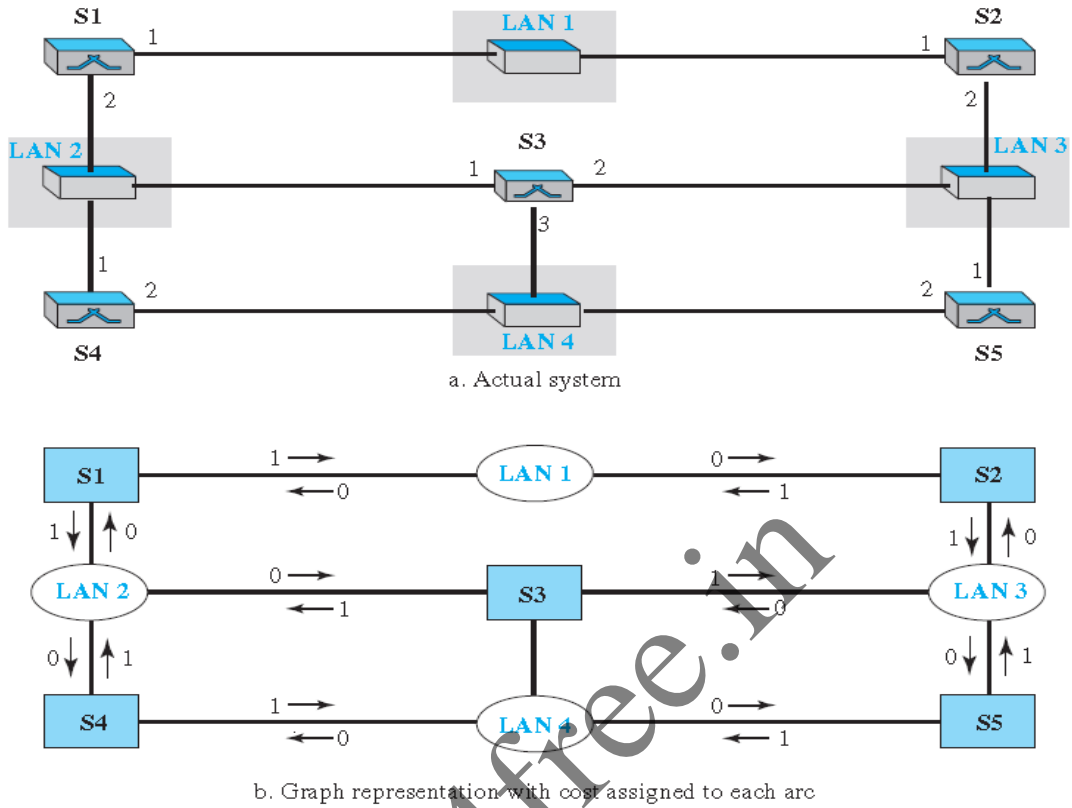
S1
1
LAN 1
S2
1
2
2
LAN 2
S3
1
2
LAN 3
3
1
1
2
2
S4
LAN 4
S5
a. Actual system

S1
1
0
LAN 1
0
1
S2
1
0
1
0
LAN 2
0
1
S3
1
0
LAN 3
0
1
0
1
S4
1
0
LAN 4
0
1
S5
b. Graph representation with cost assigned to each arc

free.in